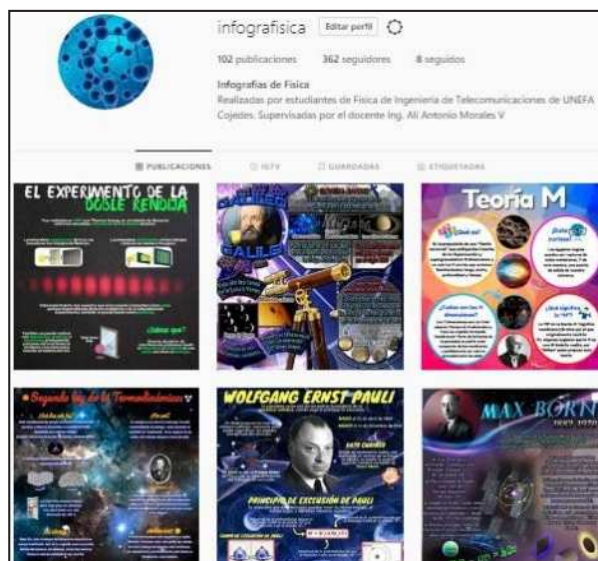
infografisica Editar perfil

102 publicaciones 362 seguidores 8 seguidos

Infografías de Física
Realizadas por estudiantes de Física de Ingeniería de Telecomunicaciones de UNEFA Cojedes. Supervisadas por el docente Ing. Alí Antonio Morales V

PUBLICACIONES IGTV GUARDADAS ETIQUETADAS

EL EXPERIMENTO DE LA DOBLE RENDIJA

GALILEO GALILEI

Teoría M

Segunda ley de la Termodinámica

WOLFGANG ERNST PAULI

PRINCIPIO DE EXCLUSIÓN DE PAULI

MAX BORN